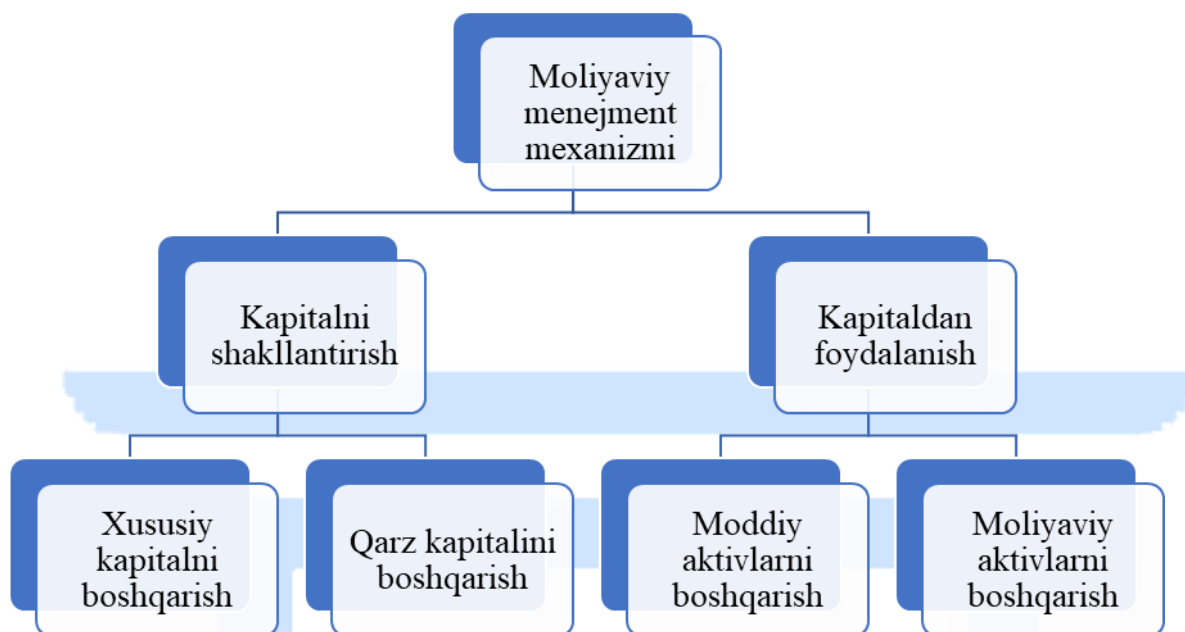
Moliyaviy menejment mexanizmi

Kapitalni shakllantirish

Kapitaldan foydalanish

Xususiy kapitalni boshqarish

Qarz kapitalini boshqarish

Moddiy aktivlarni boshqarish

Moliyaviy aktivlarni boshqarish